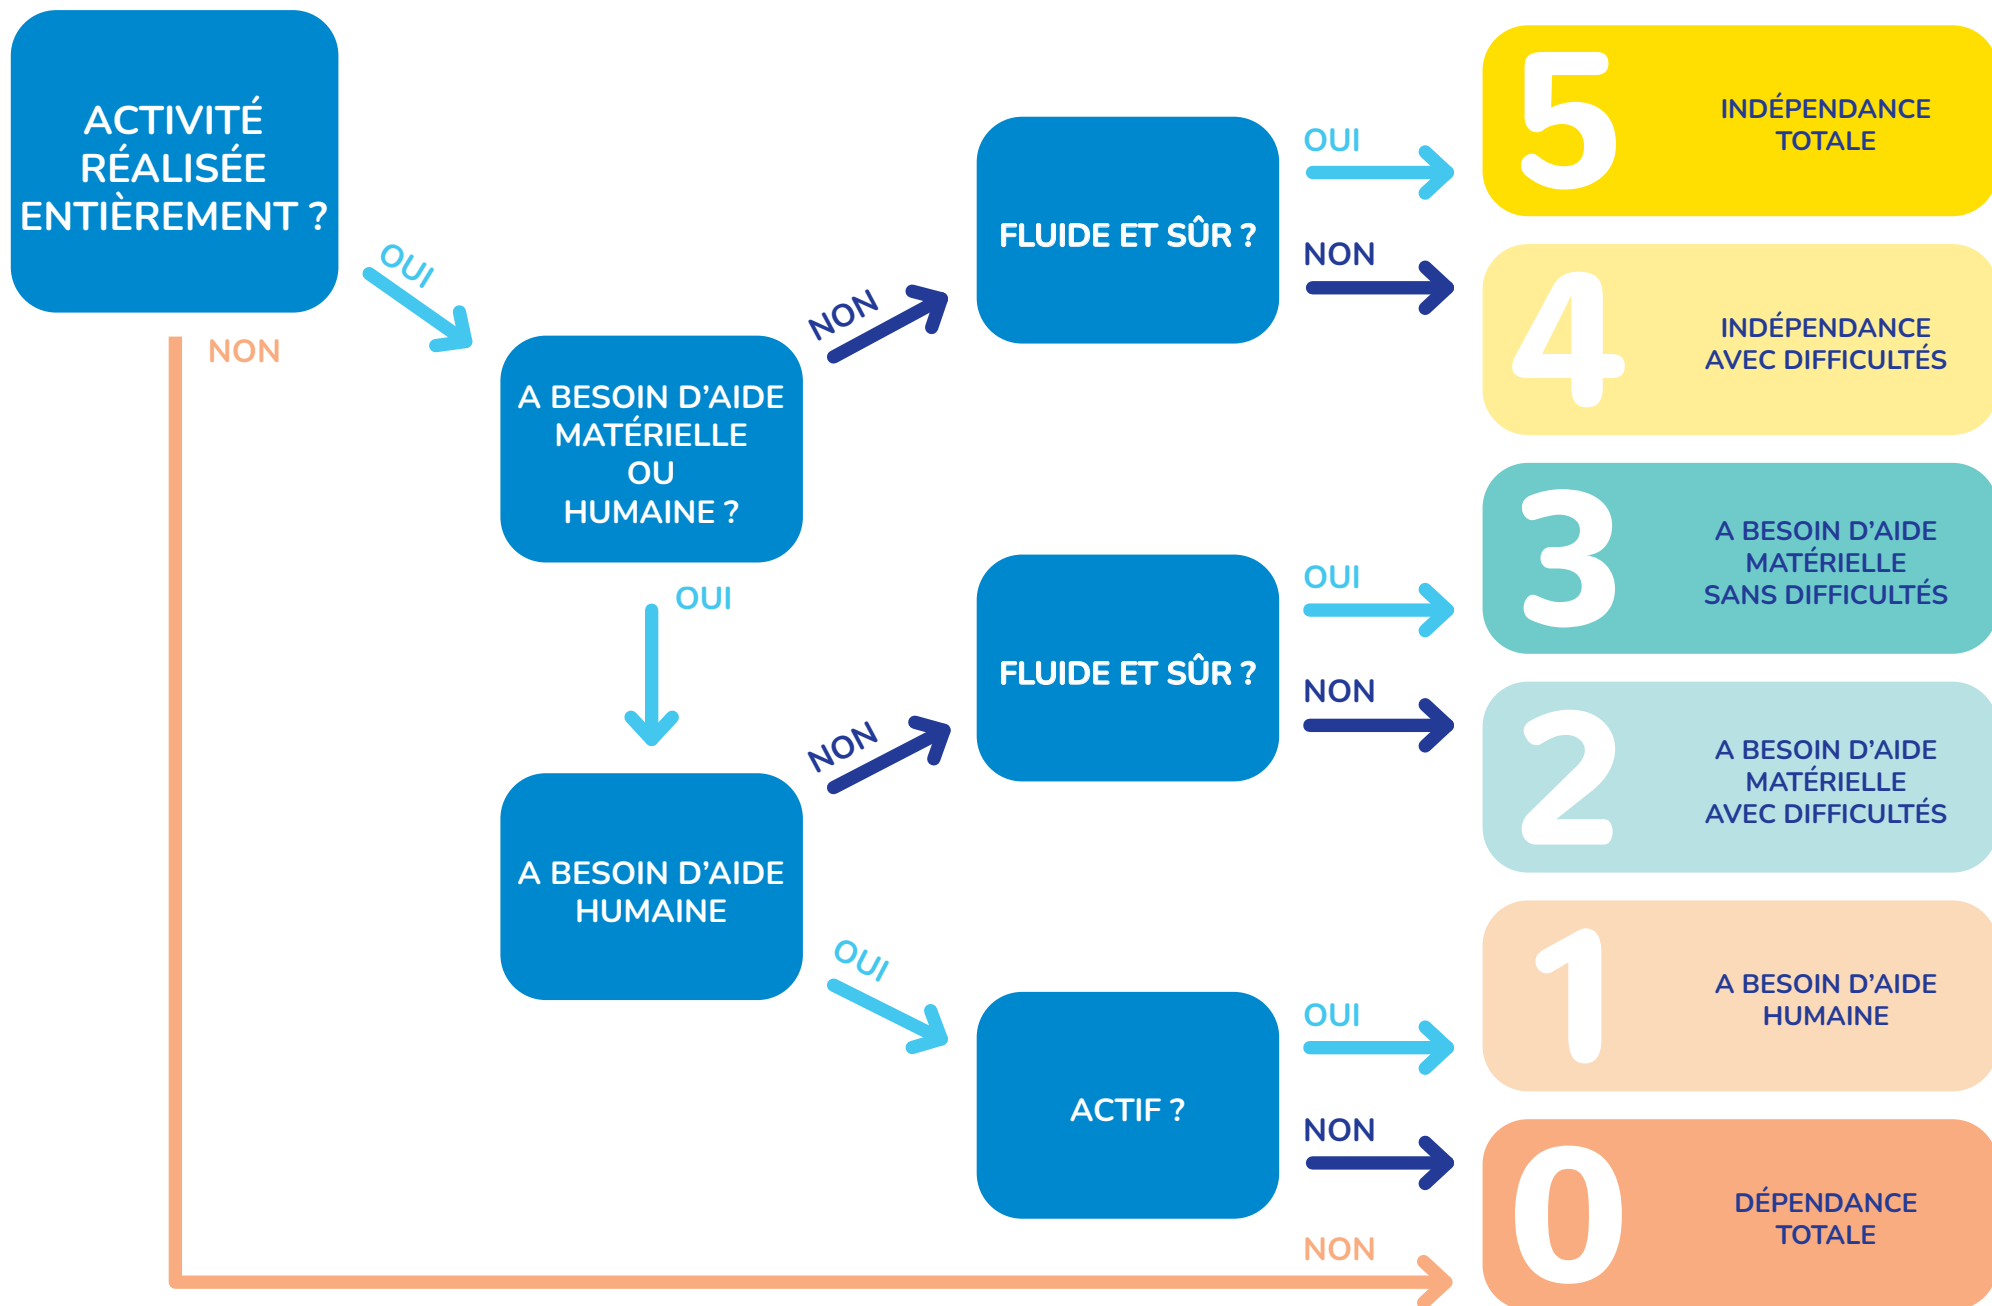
ACTIVITÉ RÉALISÉE ENTIÈREMENT ?

OUI

NON

A BESOIN D'AIDE MATÉRIELLE OU HUMAINE ?

NON

OUI

FLUIDE ET SÛR ?

OUI

NON

5 INDÉPENDANCE TOTALE

4 INDÉPENDANCE AVEC DIFFICULTÉS

A BESOIN D'AIDE HUMAINE

NON

FLUIDE ET SÛR ?

OUI

NON

3 A BESOIN D'AIDE MATÉRIELLE SANS DIFFICULTÉS

2 A BESOIN D'AIDE MATÉRIELLE AVEC DIFFICULTÉS

OUI

ACTIF ?

OUI

NON

1 A BESOIN D'AIDE HUMAINE

NON

0 DÉPENDANCE TOTALE